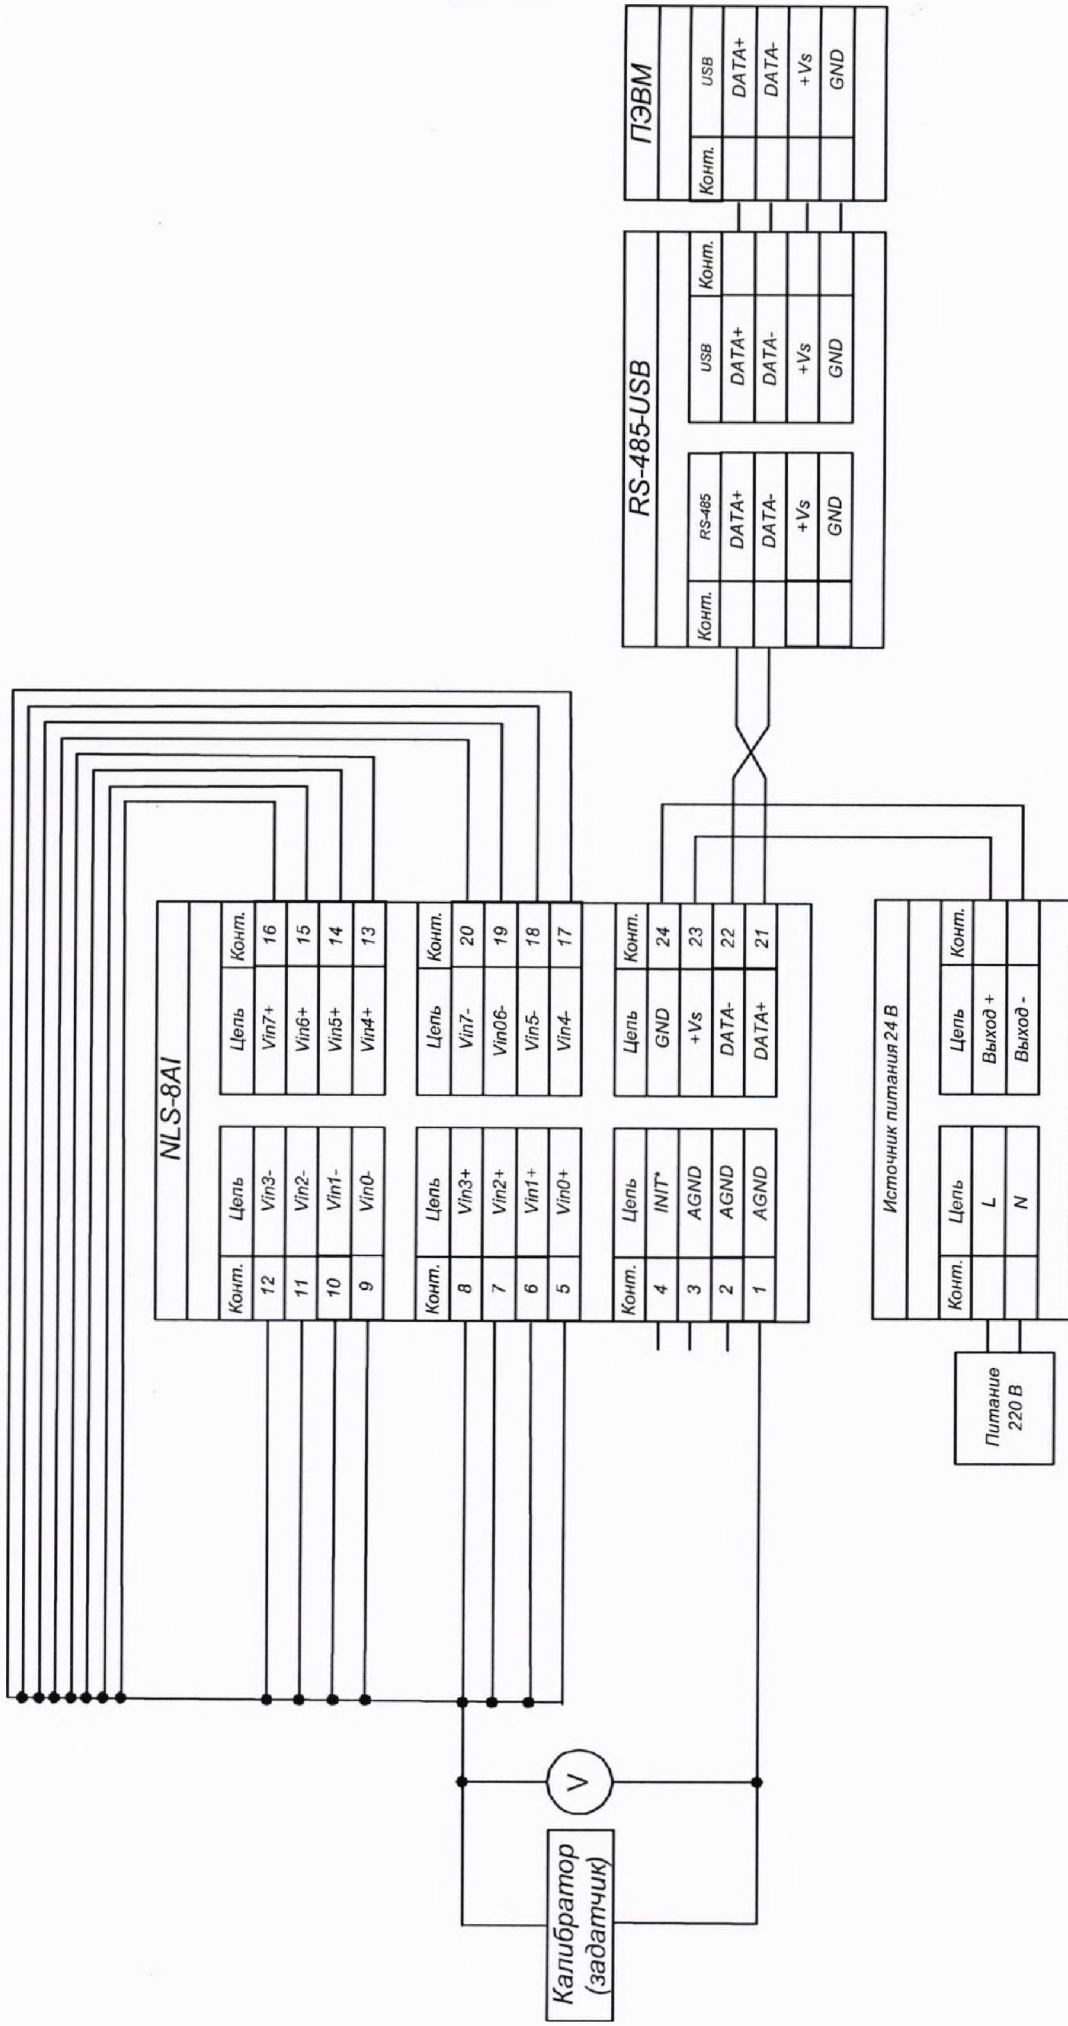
ПЭВМ

| Конт. | USB |
|---|---|
| | DATA+ |
| | DATA- |
| | +Vs |
| | GND |

RS-485-USB

| Конт. | RS-485 |
|---|---|
| | DATA+ |
| | DATA- |
| | +Vs |
| | GND |

| USB | Конт. |
|---|---|
| DATA+ | |
| DATA- | |
| +Vs | |
| GND | |

NLS-8AI

| Конт. | Цепь |
|---|---|
| 12 | Vin3- |
| 11 | Vin2- |
| 10 | Vin1- |
| 9 | Vin0- |

| Цепь | Конт. |
|---|---|
| Vin7+ | 16 |
| Vin6+ | 15 |
| Vin5+ | 14 |
| Vin4+ | 13 |

| Конт. | Цепь |
|---|---|
| 8 | Vin3+ |
| 7 | Vin2+ |
| 6 | Vin1+ |
| 5 | Vin0+ |

| Цепь | Конт. |
|---|---|
| Vin7- | 20 |
| Vin06- | 19 |
| Vin5- | 18 |
| Vin4- | 17 |

| Конт. | Цепь |
|---|---|
| 4 | INIT* |
| 3 | AGND |
| 2 | AGND |
| 1 | AGND |

| Цепь | Конт. |
|---|---|
| GND | 24 |
| +Vs | 23 |
| DATA- | 22 |
| DATA+ | 21 |

Источник питания 24 В

| Конт. | Цепь |
|---|---|
| | L |
| | N |

| Цепь | Конт. |
|---|---|
| Выход + | |
| Выход - | |

Питание 220 В

Калибратор (задатчик)

V